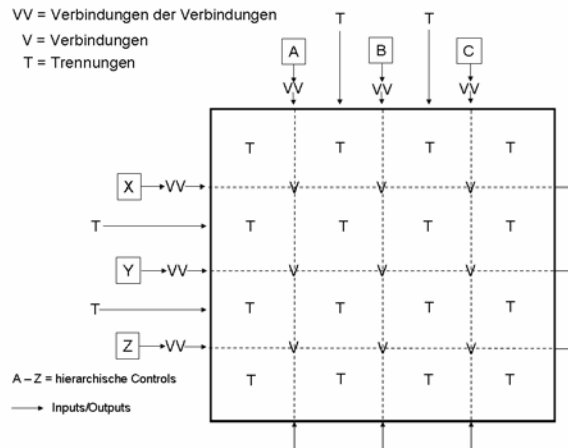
VV = Verbindungen der Verbindungen
V = Verbindungen
T = Trennungen

T
T
A
B
C
VV
VV
VV

T T T T
X
VV
V V V
T
T T T T
Y
VV
V V V
T
T T T T
Z
VV
V V V
T T T T

A – Z = hierarchische Controls
Inputs/Outputs